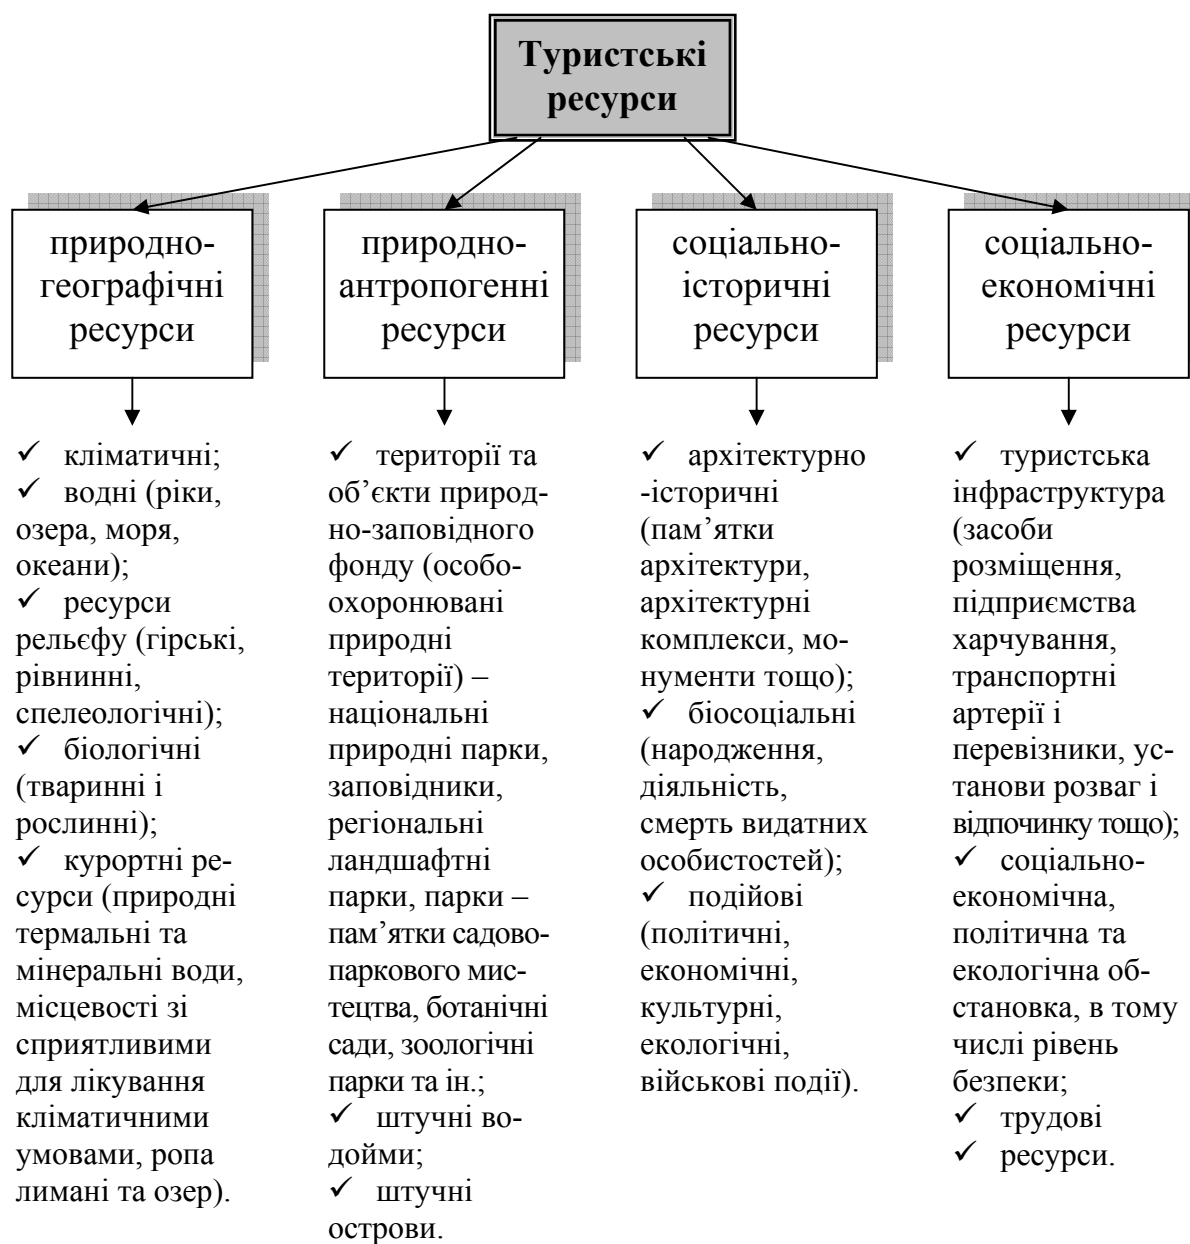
Туристські ресурси

природно-географічні ресурси

природно-антропогенні ресурси

соціально-історичні ресурси

соціально-економічні ресурси

✓ кліматичні;
✓ водні (ріки, озера, моря, океани);
✓ ресурси рельєфу (гірські, рівнинні, спелеологічні);
✓ біологічні (тваринні і рослинні);
✓ курортні ресурси (природні термальні та мінеральні води, місцевості зі сприятливими для лікування кліматичними умовами, ропа лимані та озер).

✓ території та об'єкти природно-заповідного фонду (особоохоронювані природні території) – національні природні парки, заповідники, регіональні ландшафтні парки, парки – пам'ятки садово-паркового мистецтва, ботанічні сади, зоологічні парки та ін.;
✓ штучні водойми;
✓ штучні острови.

✓ архітектурно-історичні (пам'ятки архітектури, архітектурні комплекси, монументи тощо);
✓ біосоціальні (народження, діяльність, смерть видатних особистостей);
✓ подійові (політичні, економічні, культурні, екологічні, військові події).

✓ туристська інфраструктура (засоби розміщення, підприємства харчування, транспортні артерії і перевізники, установи розваг і відпочинку тощо);
✓ соціально-економічна, політична та екологічна обстановка, в тому числі рівень безпеки;
✓ трудові
✓ ресурси.